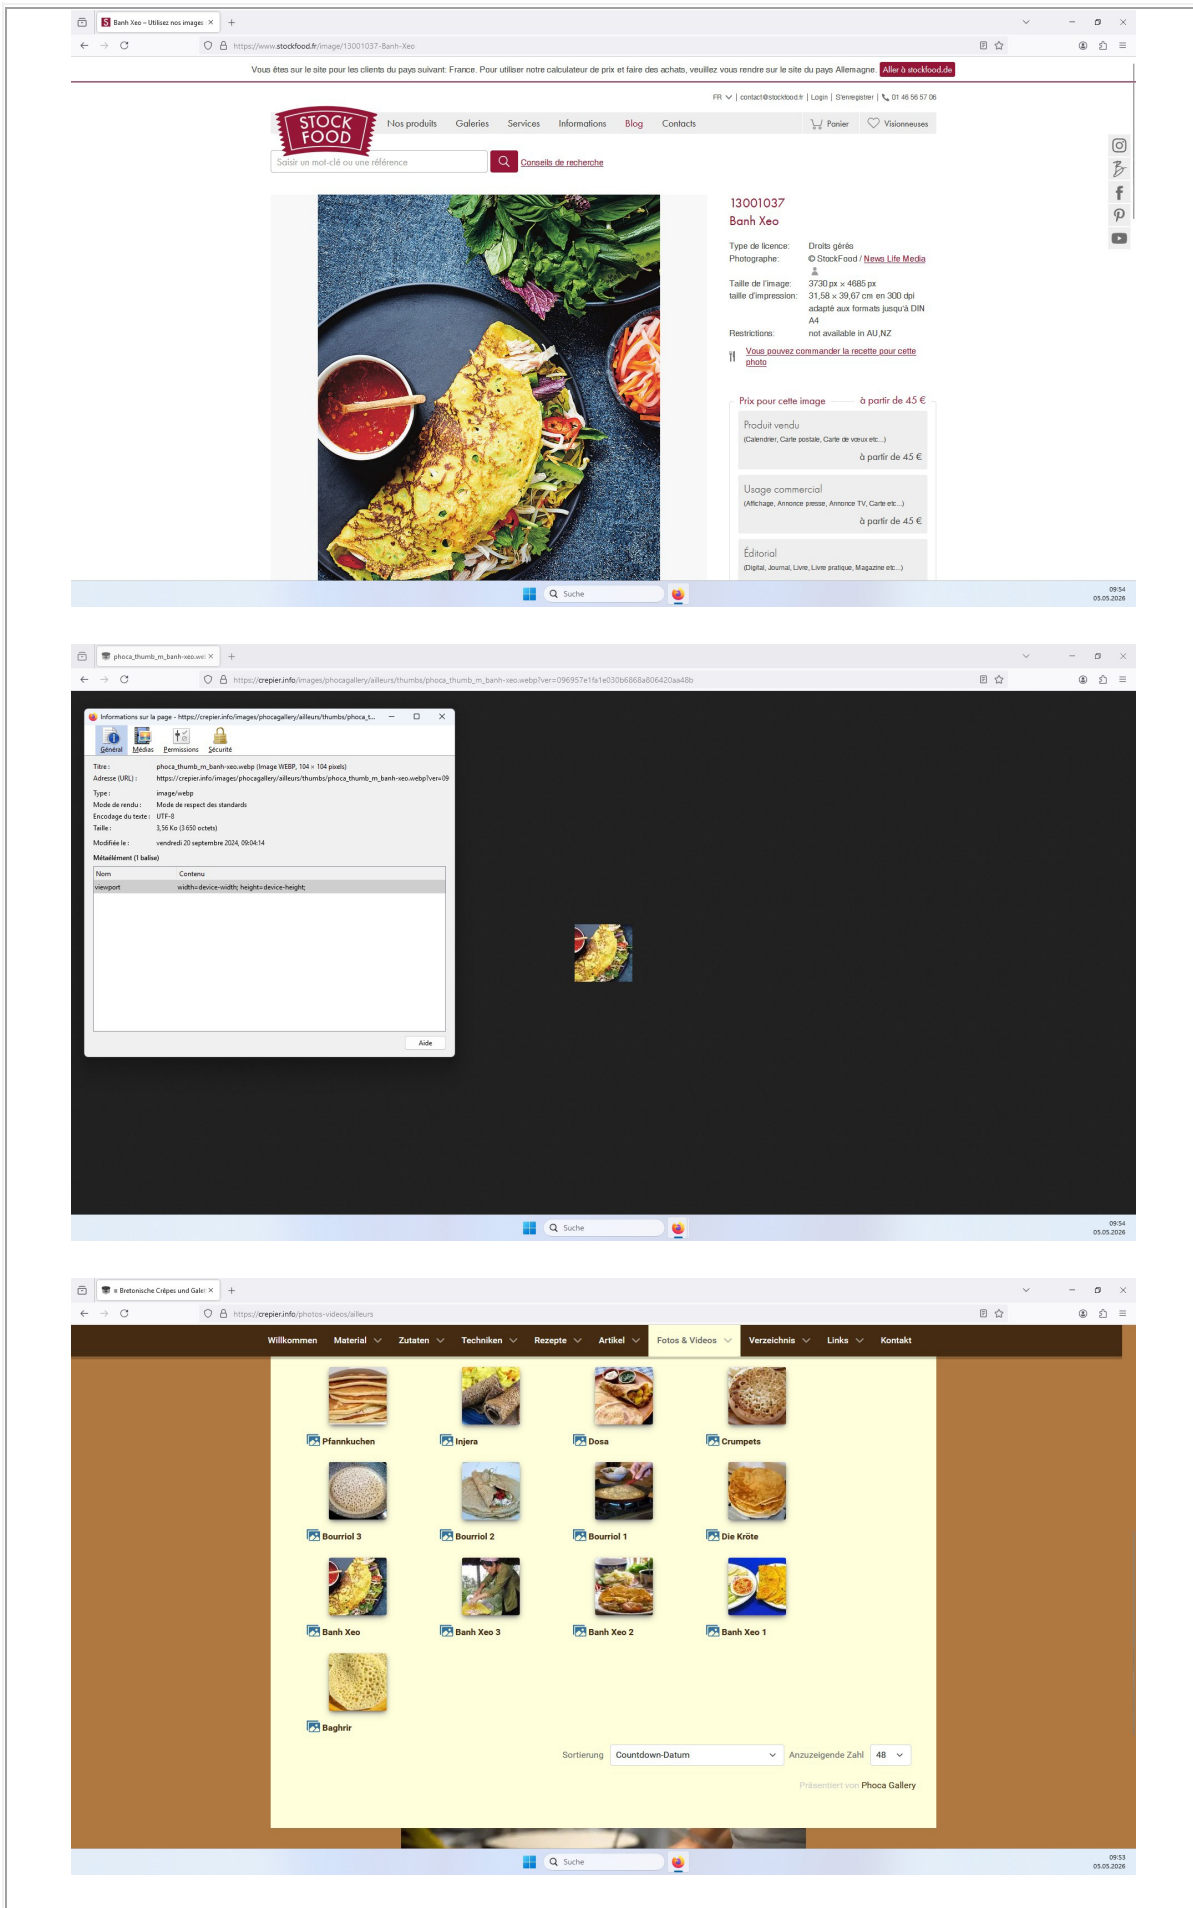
Banh Xeo – Utilisez nos images ×

https://www.stockfood.fr/image/13001037-Banh-Xeo

Vous êtes sur le site pour les clients du pays suivant: France. Pour utiliser notre calculateur de prix et faire des achats, veuillez vous rendre sur le site du pays Allemagne. Aller à stockfood.de

FR | contact@stockfood.fr | Login | S'enregistrer | 01 46 56 57 06

STOCK FOOD

Nos produits Galeries Services Informations Blog Contacts Panier Visionneuses

Saisir un mot-clé ou une référence

Conseils de recherche

13001037
Banh Xeo

| | |
|---|---|
| Type de licence: | Droits gérés |
| Photographe: | © StockFood / News Life Media |
| Taille de l'image: | 3730 px × 4685 px |
| taille d'impression: | 31,58 × 39,67 cm en 300 dpi adapté aux formats jusqu'à DIN A4 |
| Restrictions: | not available in AU,NZ |

Vous pouvez commander la recette pour cette photo

Prix pour cette image à partir de 45 €

Produit vendu
(Calendrier, Carte postale, Carte de voeux etc...)
à partir de 45 €

Usage commercial
(Affichage, Annonce presse, Annonce TV, Carte etc...)
à partir de 45 €

Éditorial
(Digital, Journal, Livre, Livre pratique, Magazine etc...)

Suche

09:54
05.05.2026

phoca_thumb_m_banh-xeo.we ×

https://crepier.info/images/phocagallery/ailleurs/thumbs/phoca_thumb_m_banh-xeo.webp?ver=096957e1fa1e030b6868a806420aa48b

Informations sur la page - https://crepier.info/images/phocagallery/ailleurs/thumbs/phoca_t...

Général Médias Permissions Sécurité

Titre : phoca_thumb_m_banh-xeo.webp (Image WEBP, 104 × 104 pixels)
Adresse (URL) : https://crepier.info/images/phocagallery/ailleurs/thumbs/phoca_thumb_m_banh-xeo.webp?ver=09
Type : image/webp
Mode de rendu : Mode de respect des standards
Encodage du texte : UTF-8
Taille : 3,56 Ko (3 650 octets)
Modifiée le : vendredi 20 septembre 2024, 09:04:14

Métaélément (1 balise)

| Nom | Contenu |
|---|---|
| viewport | width=device-width; height=device-height; |

Aide

Suche

09:54
05.05.2026

Bretonische Crêpes und Galet ×

https://crepier.info/photos-videos/ailleurs

Willkommen Material Zutaten Techniken Rezepte Artikel Fotos & Videos Verzeichnis Links Kontakt

Pfannkuchen Injera Dosa Crumpets
Bourriol 3 Bourriol 2 Bourriol 1 Die Kröte
Banh Xeo Banh Xeo 3 Banh Xeo 2 Banh Xeo 1
Baghrir

Sortierung Countdown-Datum Anzuzeigende Zahl 48

Präsentiert von Phoca Gallery

Suche

09:53
05.05.2026